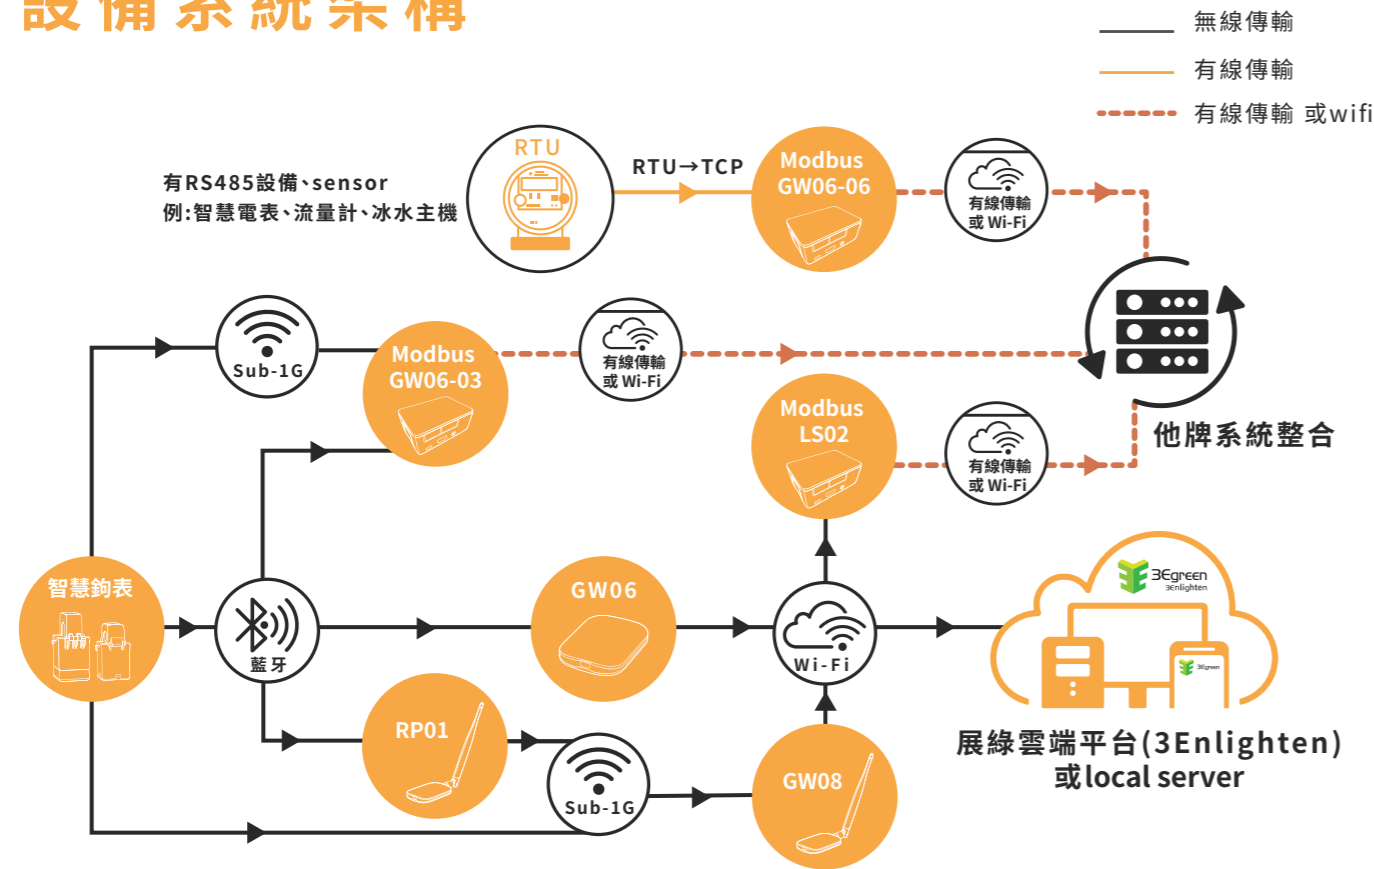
設備系統架構

無線傳輸
有線傳輸
有線傳輸 或wifi

有RS485設備、sensor
例:智慧電表、流量計、冰水主機

RTU

RTU→TCP

Modbus GW06-06

有線傳輸 或 Wi-Fi

Sub-1G

Modbus GW06-03

有線傳輸 或 Wi-Fi

Modbus LS02

有線傳輸 或 Wi-Fi

他牌系統整合

智慧鉤表

藍牙

GW06

Wi-Fi

3Egreen
3Enlighten

展綠雲端平台(3Enlighten)
或local server

RP01

Sub-1G

GW08